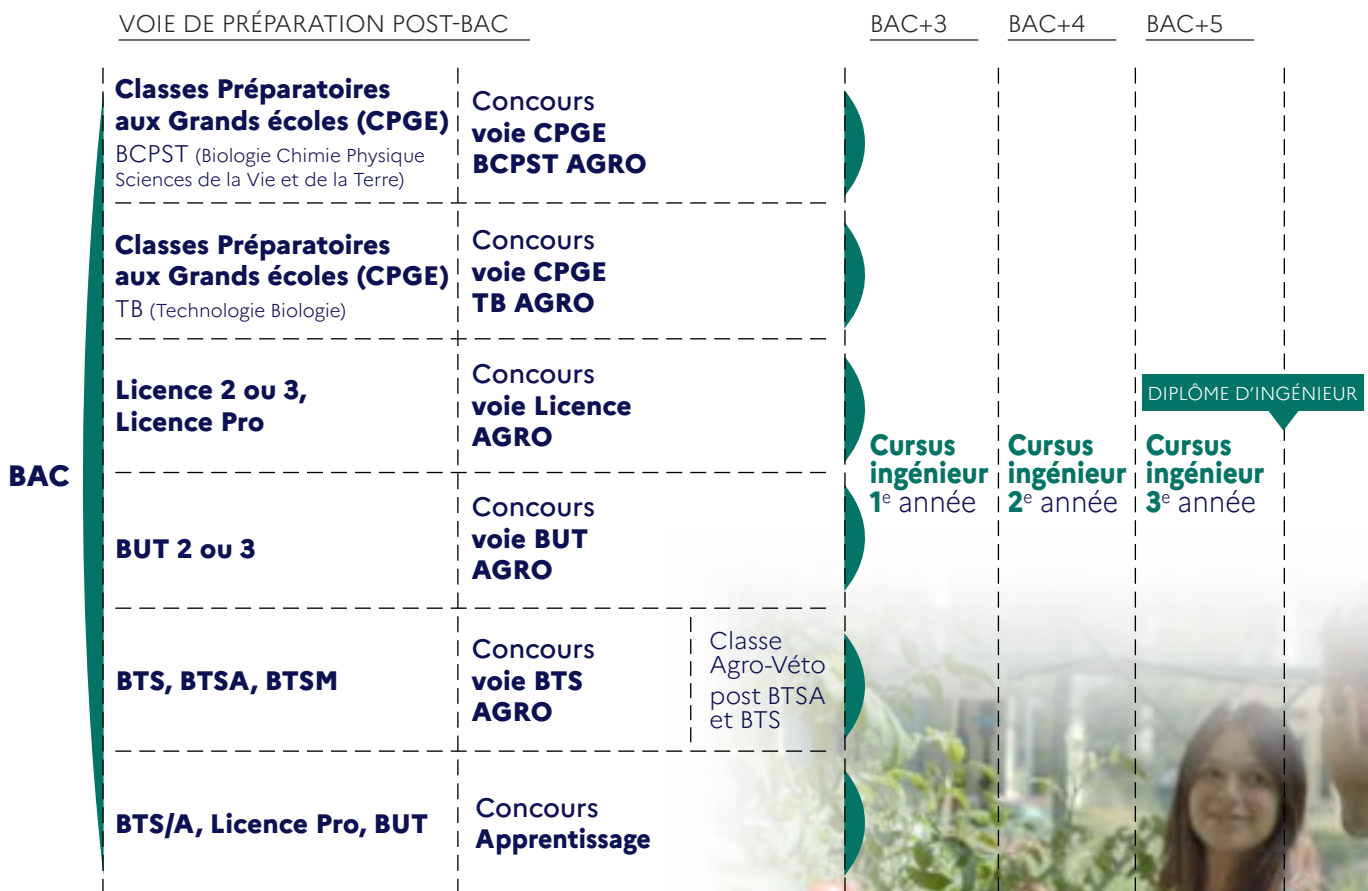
VOIE DE PRÉPARATION POST-BAC

BAC+3 BAC+4 BAC+5

BAC

**Classes Préparatoires aux Grands écoles (CPGE)** BCPST (Biologie Chimie Physique Sciences de la Vie et de la Terre)

Concours **voie CPGE BCPST AGRO**

**Classes Préparatoires aux Grands écoles (CPGE)** TB (Technologie Biologie)

Concours **voie CPGE TB AGRO**

**Licence 2 ou 3, Licence Pro**

Concours **voie Licence AGRO**

**BUT 2 ou 3**

Concours **voie BUT AGRO**

**BTS, BTSA, BTSM**

Concours **voie BTS AGRO**

Classe Agro-Véto post BTSA et BTS

**BTS/A, Licence Pro, BUT**

Concours **Apprentissage**

**Cursus ingénieur 1**$^{e}$ année

**Cursus ingénieur 2**$^{e}$ année

DIPLÔME D'INGÉNIEUR

**Cursus ingénieur 3**$^{e}$ année